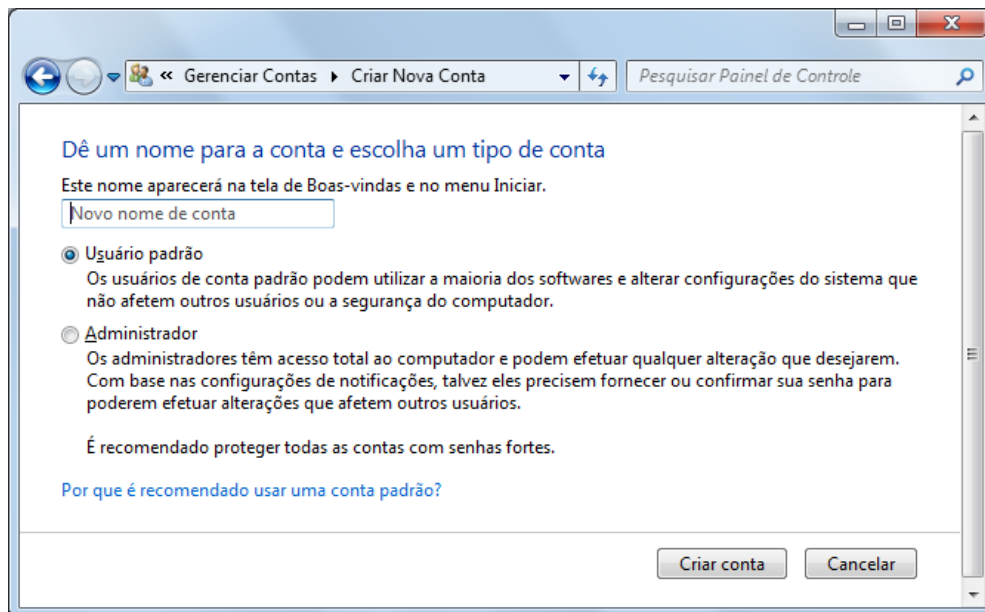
« Gerenciar Contas ▸ Criar Nova Conta

Pesquisar Painel de Controle

Dê um nome para a conta e escolha um tipo de conta

Este nome aparecerá na tela de Boas-vindas e no menu Iniciar.

Novo nome de conta

Usuário padrão

Os usuários de conta padrão podem utilizar a maioria dos softwares e alterar configurações do sistema que não afetem outros usuários ou a segurança do computador.

Administrador

Os administradores têm acesso total ao computador e podem efetuar qualquer alteração que desejarem. Com base nas configurações de notificações, talvez eles precisem fornecer ou confirmar sua senha para poderem efetuar alterações que afetem outros usuários.

É recomendado proteger todas as contas com senhas fortes.

Por que é recomendado usar uma conta padrão?

Criar conta

Cancelar